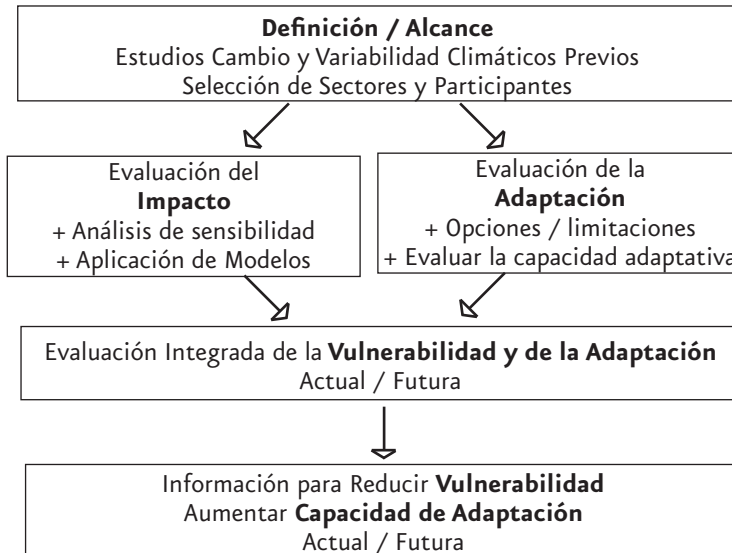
**Definición / Alcance**
Estudios Cambio y Variabilidad Climáticos Previos
Selección de Sectores y Participantes

Evaluación del
**Impacto**
+ Análisis de sensibilidad
+ Aplicación de Modelos

Evaluación de la
**Adaptación**
+ Opciones / limitaciones
+ Evaluar la capacidad adaptativa

Evaluación Integrada de la **Vulnerabilidad y de la Adaptación**
Actual / Futura

Información para Reducir **Vulnerabilidad**
Aumentar **Capacidad de Adaptación**
Actual / Futura